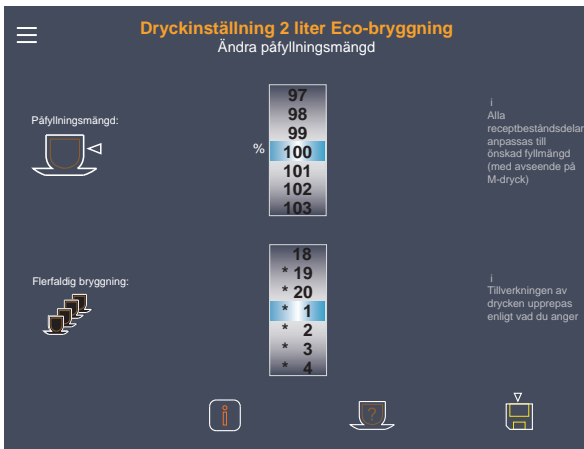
Dryckinställning 2 liter Eco-bryggning
Ändra påfyllningsmängd

Påfyllningsmängd:

97
98
99
% 100
101
102
103

i
Alla receptbeståndsdelar anpassas till önskad fyllmängd (med avseende på M-dryck)

Flerfaldig bryggning:

18
* 19
* 20
* 1
* 2
* 3
* 4

i
Tillverkningen av drycken upprepas enligt vad du anger

i
?